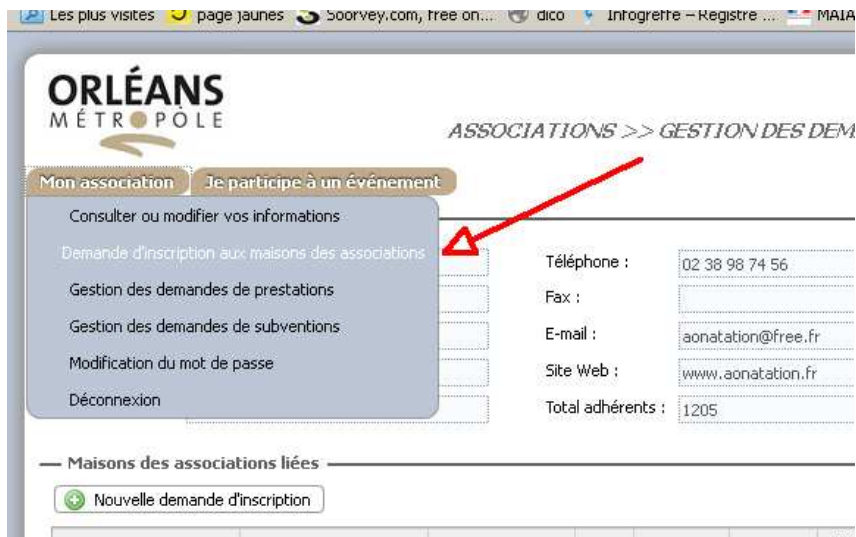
Les plus visités  page jaunes  Soorvey.com, free on...  dico  Infogreffe – Registre ...  MAIA

ORLÉANS
MÉTROPOLE

ASSOCIATIONS >> GESTION DES DEM

Mon association  Je participe à un événement

Consulter ou modifier vos informations
Demande d'inscription aux maisons des associations
Gestion des demandes de prestations
Gestion des demandes de subventions
Modification du mot de passe
Déconnexion

Téléphone : 02 38 98 74 56
Fax :
E-mail : aonatation@free.fr
Site Web : www.aonatation.fr
Total adhérents : 1205

Maisons des associations liées

Nouvelle demande d'inscription